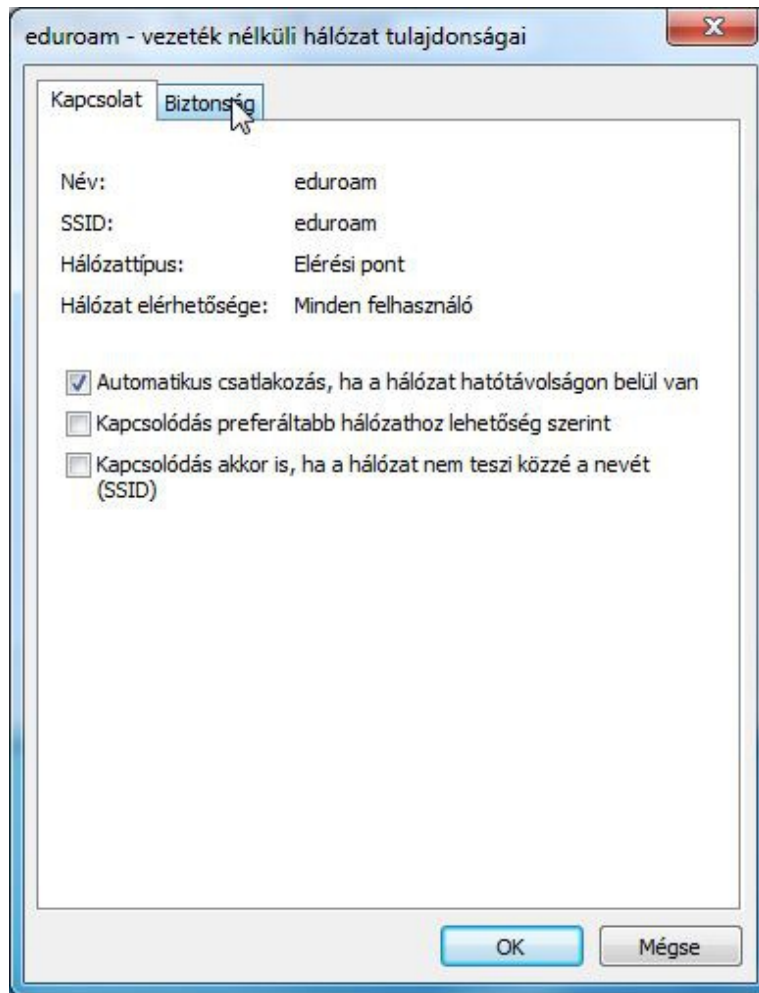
eduroam - vezeték nélküli hálózat tulajdonságai

Kapcsolat
Biztonság

Név: eduroam
SSID: eduroam
Hálózattípus: Elérési pont
Hálózat elérhetősége: Minden felhasználó

Automatikus csatlakozás, ha a hálózat hatótávolságon belül van
Kapcsolódás preferáltabb hálózathoz lehetőség szerint
Kapcsolódás akkor is, ha a hálózat nem teszi közzé a nevét (SSID)

OK
Mégse